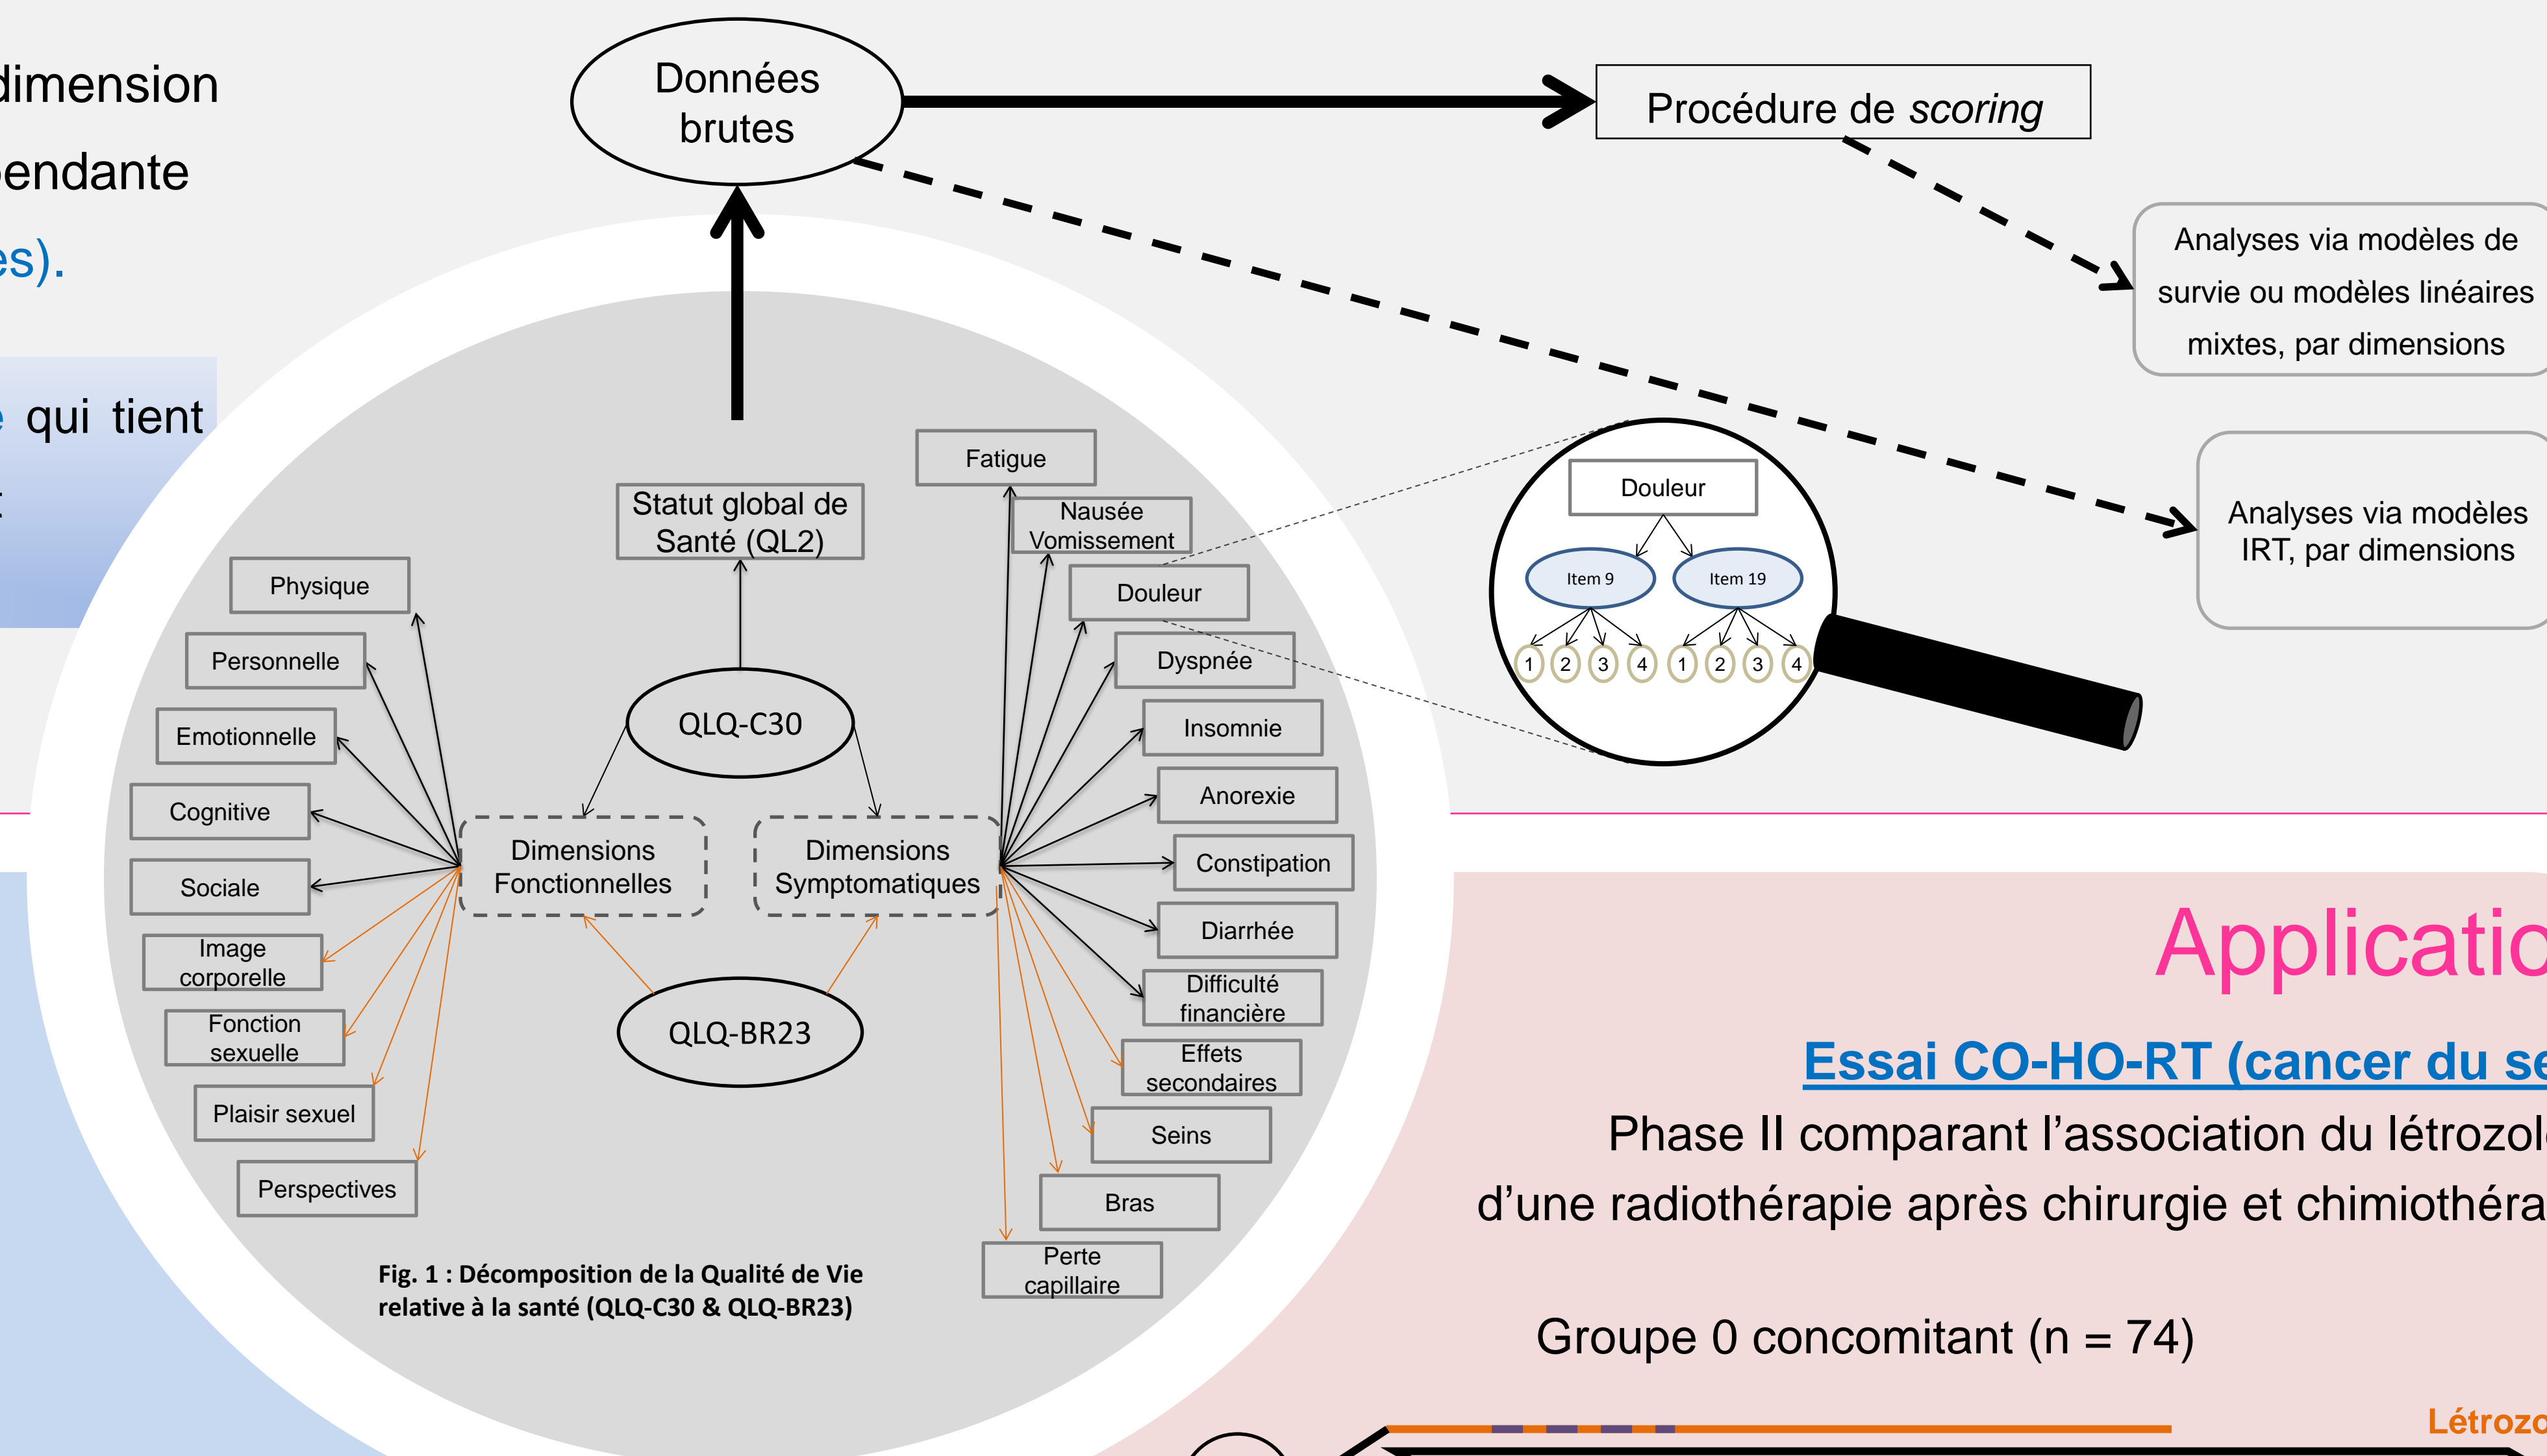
dimension
endante
es).

qui tient

Données brutes

Procédure de *scoring*

Analyses via modèles de survie ou modèles linéaires mixtes, par dimensions

Analyses via modèles IRT, par dimensions

Douleur
Item 9
Item 19
1 2 3 4 1 2 3 4

Statut global de Santé (QL2)

QLQ-C30

Dimensions Fonctionnelles

Dimensions Symptomatiques

QLQ-BR23

Physique
Personnelle
Emotionnelle
Cognitive
Sociale
Image corporelle
Fonction sexuelle
Plaisir sexuel
Perspectives

Fatigue
Nausée Vomissement
Douleur
Dyspnée
Insomnie
Anorexie
Constipation
Diarrhée
Difficulté financière
Effets secondaires
Seins
Bras
Perte capillaire

Fig. 1 : Décomposition de la Qualité de Vie relative à la santé (QLQ-C30 & QLQ-BR23)

Applicatio

Essai CO-HO-RT (cancer du se

Phase II comparant l'association du létrozol d'une radiothérapie après chirurgie et chimiothéra

Groupe 0 concomitant (n = 74)

Létrozo